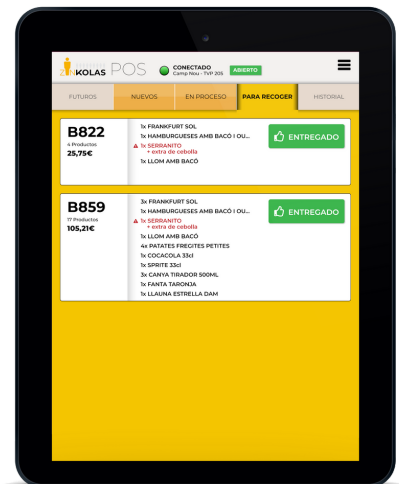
KOLAS POS
CONECTADO
Camp Nou - TVP 205
ABIERTO

FUTUROS | NUEVOS | EN PROCESO | PARA RECOGER | HISTORIAL

B822
4 Productos
25,75€

1x FRANKFURT SOL
1x HAMBURGUESES AMB BACÓ I OU...
1x SERRANITO
+ extra de cebolla
1x LLOM AMB BACÓ

ENTREGADO

B859
17 Productos
105,21€

3x FRANKFURT SOL
1x HAMBURGUESES AMB BACÓ I OU...
1x SERRANITO
+ extra de cebolla
1x LLOM AMB BACÓ
4x PATATES FREGITES PETITES
1x COCACOLA 33cl
1x SPRITE 33cl
3x CANYA TIRADOR 500ML
1x FANTA TARONJA
1x LLAUNA ESTRELLA DAM

ENTREGADO